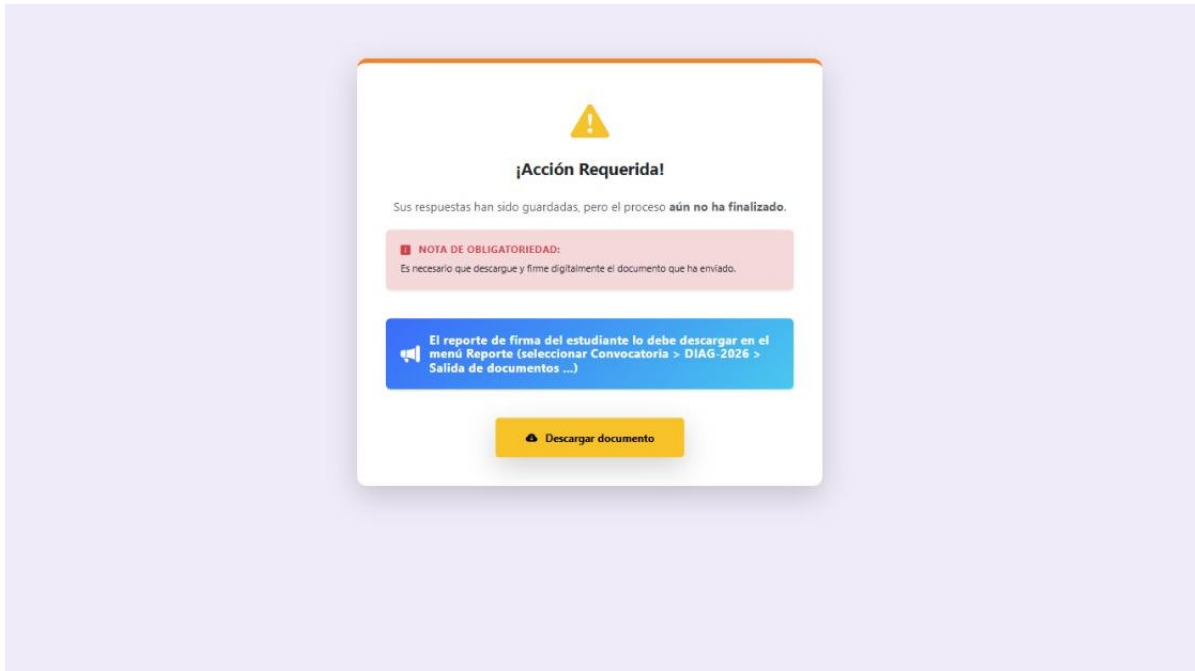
¡Acción Requerida!

Sus respuestas han sido guardadas, pero el proceso **aún no ha finalizado**.

NOTA DE OBLIGATORIEDAD:
Es necesario que descargue y firme digitalmente el documento que ha enviado.

El reporte de firma del estudiante lo debe descargar en el menú Reporte (seleccionar Convocatoria > DIAG-2026 > Salida de documentos ...)

Descargar documento